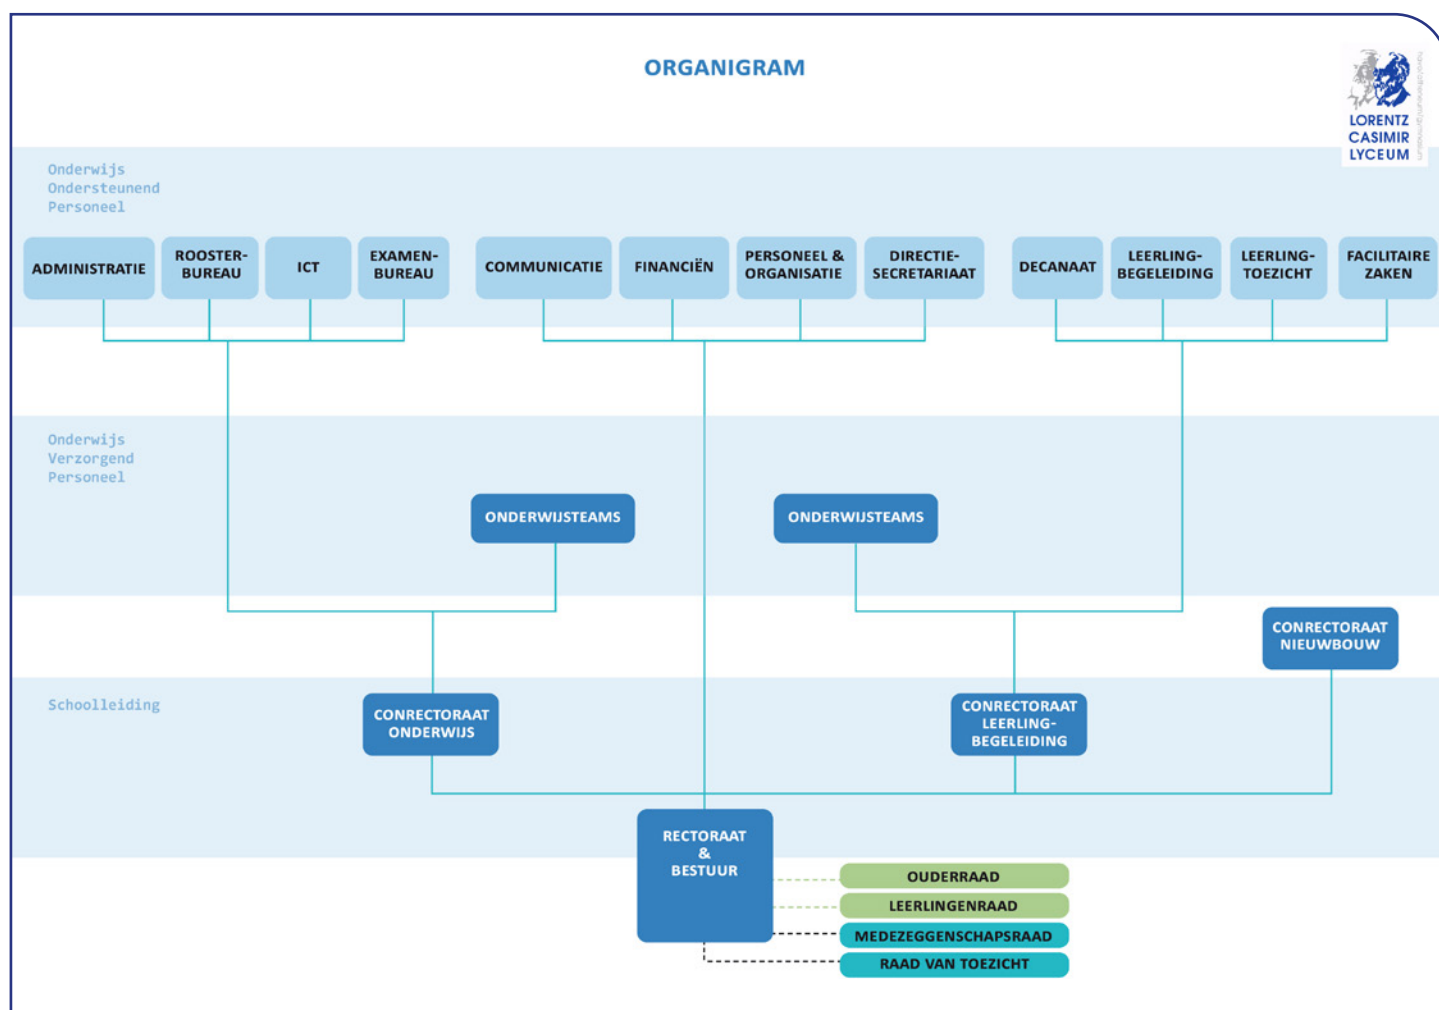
ORGANIGRAM

LORENTZ CASIMIR LYCEUM

Onderwijs Ondersteunend Personeel

ADMINISTRATIE

ROOSTER-BUREAU

ICT

EXAMEN-BUREAU

COMMUNICATIE

FINANCIËN

PERSONEEL & ORGANISATIE

DIRECTIE-SECRETARIAAT

DECANAAT

LEERLING-BEGELEIDING

LEERLING-TOEZICHT

FACILITAIRE ZAKEN

Onderwijs Verzorgend Personeel

ONDERWIJSTEAMS

ONDERWIJSTEAMS

CONRECTORAAT NIEUWBOUW

Schoolleiding

CONRECTORAAT ONDERWIJS

CONRECTORAAT LEERLING-BEGELEIDING

RECTORAAT & BESTUUR

OUDERRAAD

LEERLINGENRAAD

MEDEZEGGENSCHAPSRAAD

RAAD VAN TOEZICHT